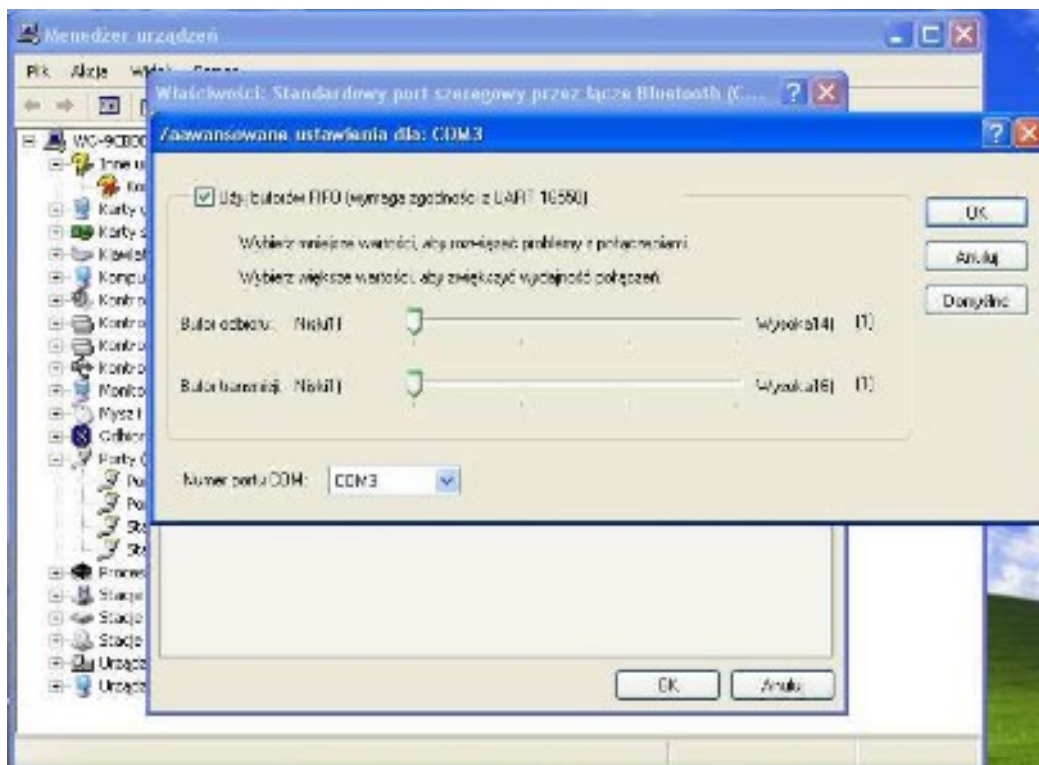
Menedżer urządzeń

Plik Akcja Widok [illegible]

Właściwości: Standardowy port szeregowy przez łącze Bluetooth (C...

Zaawansowane ustawienia dla: COM3

Użyj buforów FIFO (wymaga zgodności z UART 16550)

Wybierz mniejsze wartości, aby rozwiązać problemy z połączeniami.

Wybierz większe wartości, aby zwiększyć wydajność połączeń.

Bufor odbioru: Niski(1) Wysoki(14) (1)

Bufor transmisji: Niski(1) Wysoki(16) (1)

Numer portu COM: COM3

OK

Anuluj

Domyślne

WG-9CB00
Inne u
Kar
Karty
Karty
Klawiat
Kompu
Kontro
Kontro
Kontro
Kontro
Monito
Mysz i
Odbior
Porty (
Po
Po
Sta
Sta
Procesi
Stacje
Stacje
Stacje
Urządz
Urządz

OK Anuluj